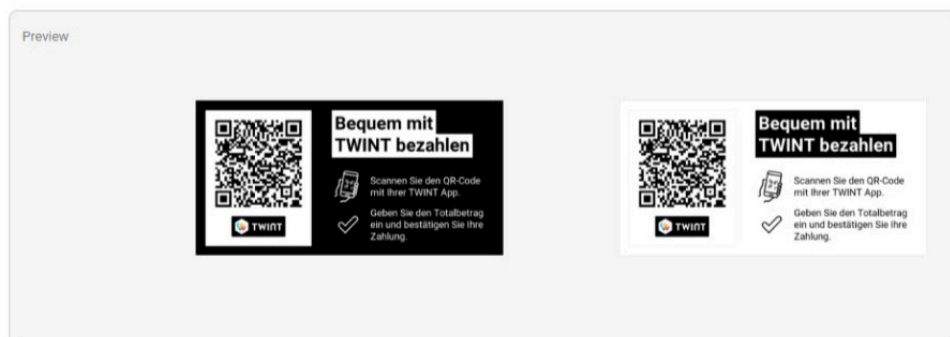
Preview

TWINT

Bequem mit TWINT bezahlen

Scannen Sie den QR-Code mit Ihrer TWINT App.

Geben Sie den Totalbetrag ein und bestätigen Sie Ihre Zahlung.

TWINT

Bequem mit TWINT bezahlen

Scannen Sie den QR-Code mit Ihrer TWINT App.

Geben Sie den Totalbetrag ein und bestätigen Sie Ihre Zahlung.